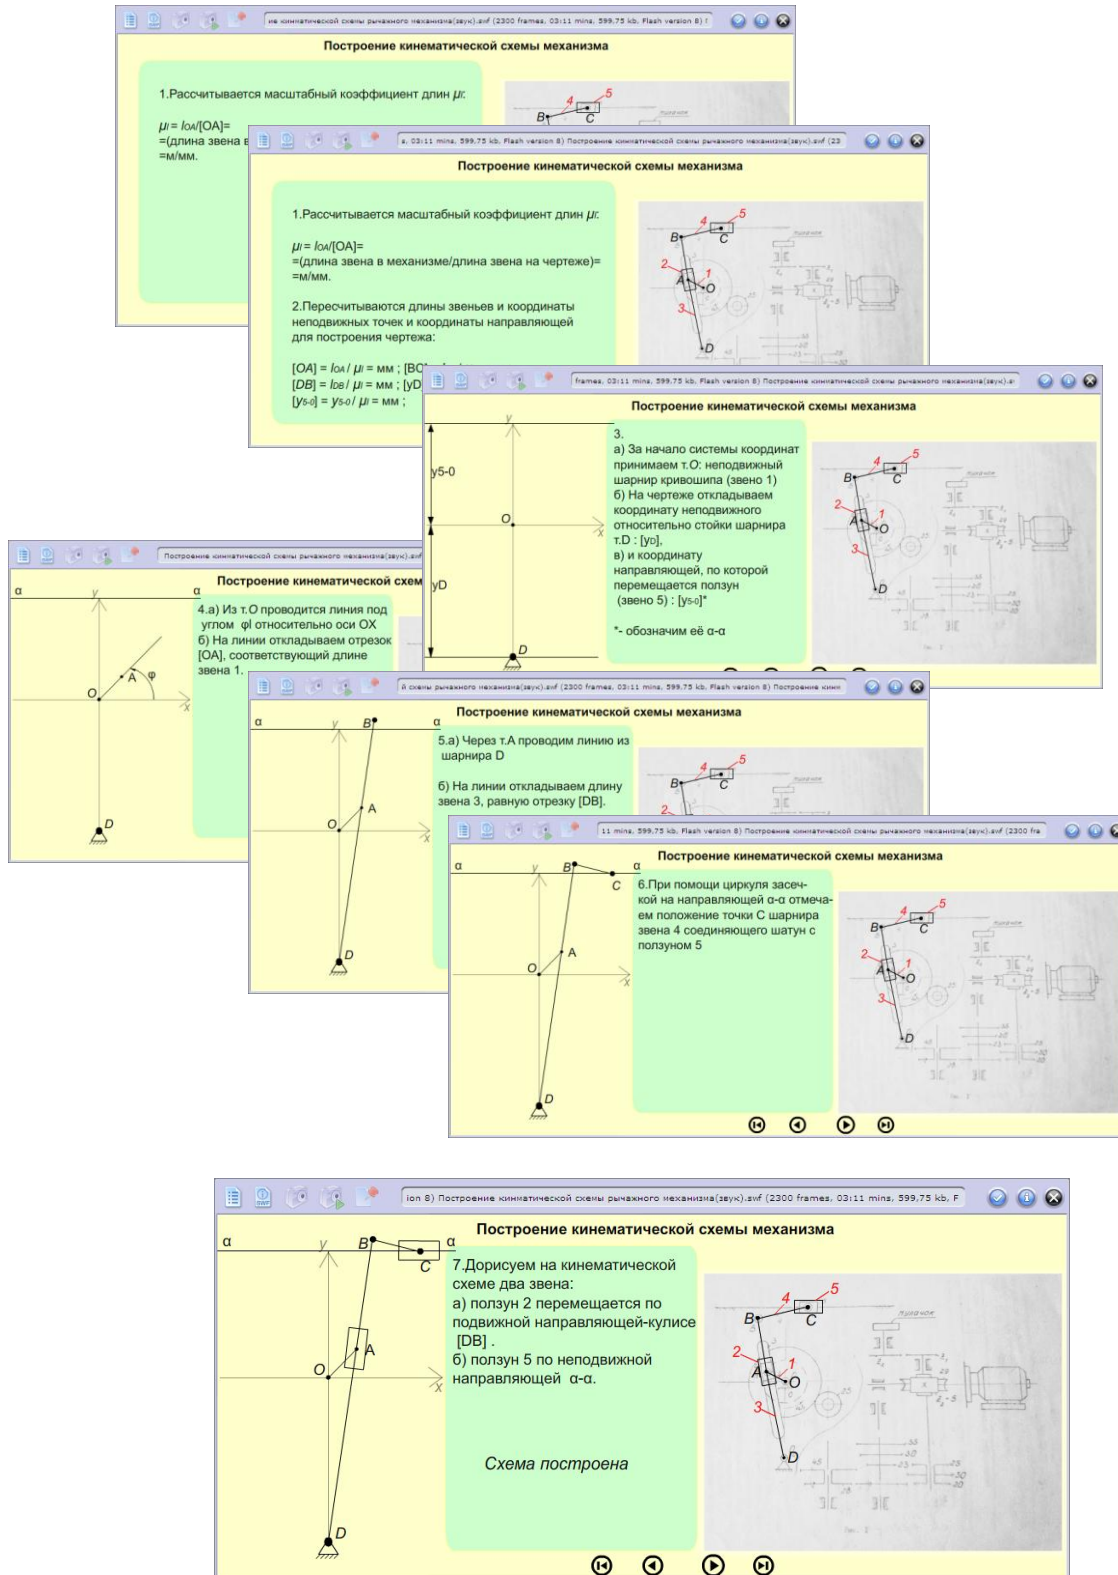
не кинематической схемы рычажного механизма(звук).swf (2300 frames, 03:11 mins, 599.75 kb, Flash version 8) I

Построение кинематической схемы механизма

1.Рассчитывается масштабный коэффициент длин $\mu_l$:

$\mu_l = l_{OA}/[OA]=$
=(длина звена в
=м/мм.

B 4 5 C

s, 03:11 mins, 599.75 kb, Flash version 8) Построение кинематической схемы рычажного механизма(звук).swf (23

Построение кинематической схемы механизма

1.Рассчитывается масштабный коэффициент длин $\mu_l$:

$\mu_l = l_{OA}/[OA]=$
=(длина звена в механизме/длина звена на чертеже)=
=м/мм.

2.Пересчитываются длины звеньев и координаты неподвижных точек и координаты направляющей для построения чертежа:

$[OA] = l_{OA} / \mu_l =$ мм ; [BO
$[DB] = l_{DB} / \mu_l =$ мм ; [yD
$[y_{5\text{-}0}] = y_{5\text{-}0} / \mu_l =$ мм ;

B 4 5 C 2 1 A O 3 D

frames, 03:11 mins, 599.75 kb, Flash version 8) Построение кинематической схемы рычажного механизма(звук).s

Построение кинематической схемы механизма

y5-0 y O yD D

3.
а) За начало системы координат принимаем т.O: неподвижный шарнир кривошипа (звено 1)
б) На чертеже откладываем координату неподвижного относительно стойки шарнира т.D : [yD],
в) и координату направляющей, по которой перемещается ползун (звено 5) : [y5-0]*

*- обозначим её α-α

B 4 5 C 2 A O 1 3 D

Построение кинематической схемы рычажного механизма(звук).swf

Построение кинематической схем

α y α A φ O x D

4.а) Из т.O проводится линия под углом φl относительно оси OX
б) На линии откладываем отрезок [OA], соответствующий длине звена 1.

й схемы рычажного механизма(звук).swf (2300 frames, 03:11 mins, 599.75 kb, Flash version 8) Построение кине

Построение кинематической схемы механизма

α y B α A O x D

5.а) Через т.A проводим линию из шарнира D

б) На линии откладываем длину звена 3, равную отрезку [DB].

B 4 5 C 2

11 mins, 599.75 kb, Flash version 8) Построение кинематической схемы рычажного механизма(звук).swf (2300 fra

Построение кинематической схемы механизма

α y B α C A O x D

6.При помощи циркуля засечкой на направляющей α-α отмечаем положение точки C шарнира звена 4 соединяющего шатун с ползуном 5

B 4 5 C 2 1 A O 3 D

ion 8) Построение кинематической схемы рычажного механизма(звук).swf (2300 frames, 03:11 mins, 599.75 kb, F

Построение кинематической схемы механизма

α y B α C A O x D

7.Дорисуем на кинематической схеме два звена:
а) ползун 2 перемещается по подвижной направляющей-кулисе [DB] .
б) ползун 5 по неподвижной направляющей α-α.

Схема построена

B 4 5 C 2 1 A O 3 D